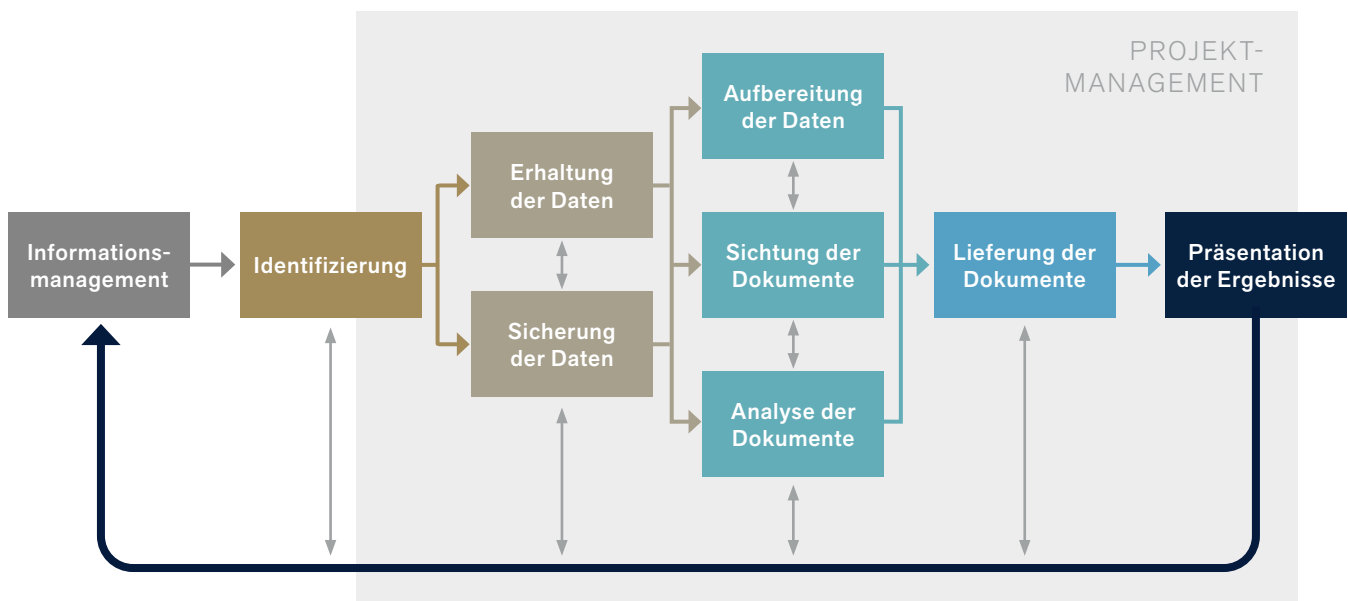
PROJEKT-MANAGEMENT

Informationsmanagement

Identifizierung

Erhaltung der Daten

Sicherung der Daten

Aufbereitung der Daten

Sichtung der Dokumente

Analyse der Dokumente

Lieferung der Dokumente

Präsentation der Ergebnisse